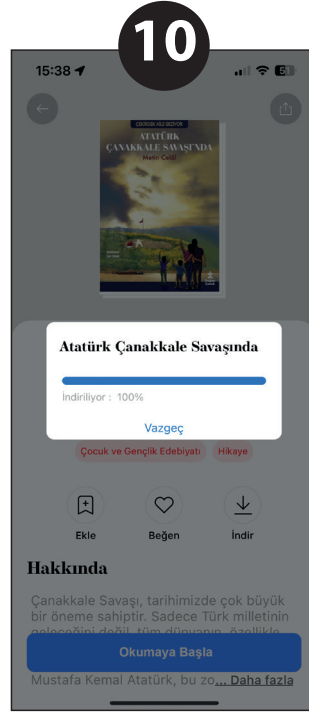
10

15:38

5

ÇOCUĞA ÖZGÜ SEÇKİ

ATATÜRK ÇANAKKALE SAVAŞI'NDA

Metin Celâl

Atatürk Çanakkale Savaşında

İndiriliyor : 100%

Vazgeç

Çocuk ve Gençlik Edebiyatı

Hikaye

Ekle

Beğen

İndir

Hakkında

Çanakkale Savaşı, tarihimizde çok büyük bir öneme sahiptir. Sadece Türk milletinin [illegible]

Okumaya Başla

Mustafa Kemal Atatürk, bu zo... Daha fazla